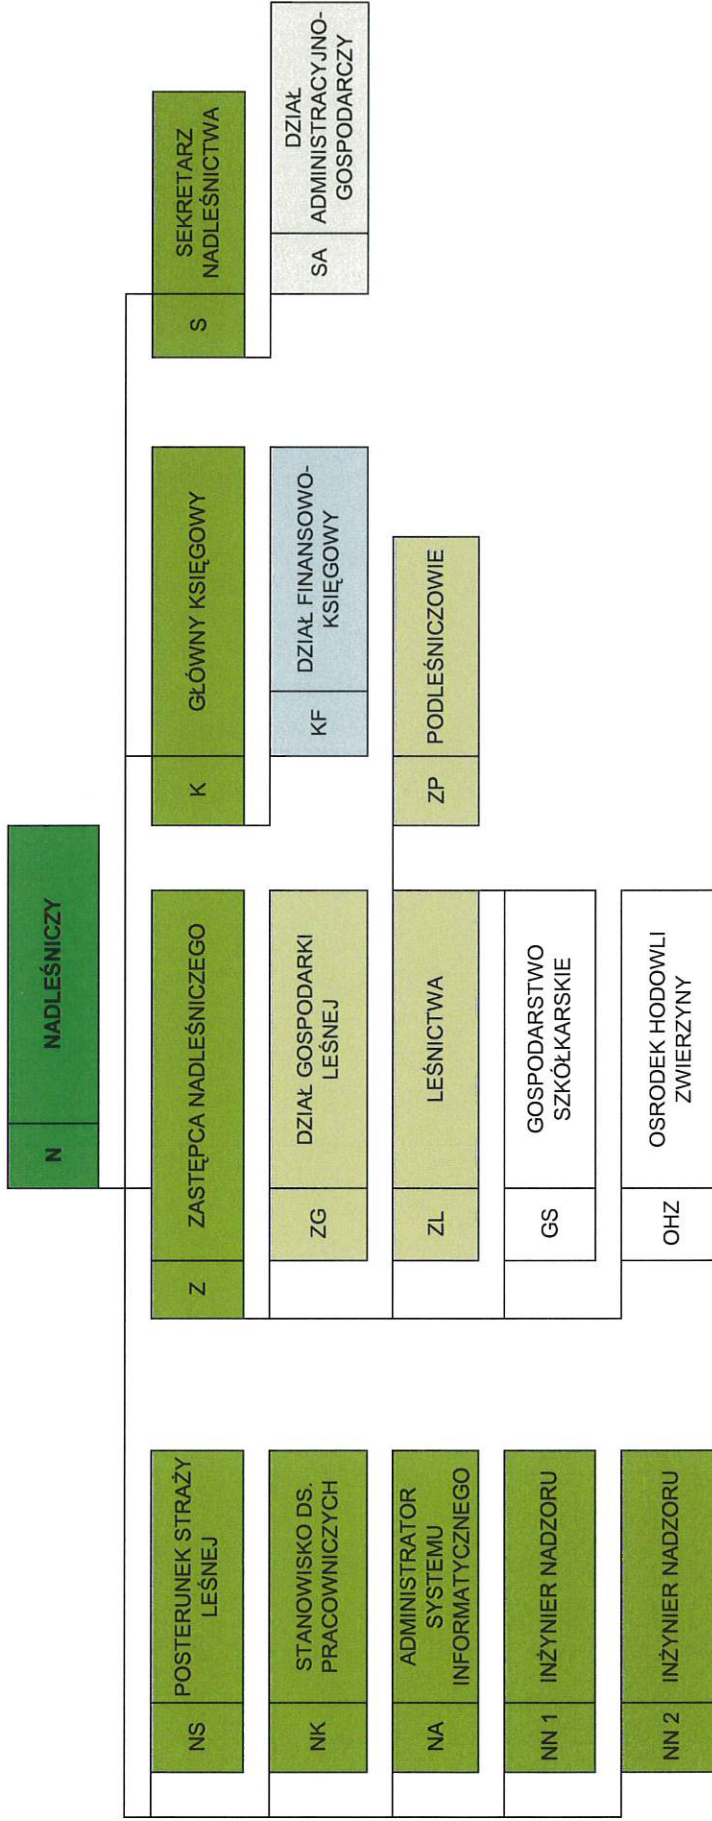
N NADLEŚNICZY

NS POSTERUNEK STRAŻY LEŚNEJ

NK STANOWISKO DS. PRACOWNICZYCH

NA ADMINISTRATOR SYSTEMU INFORMATYCZNEGO

NN 1 INŻYNIER NADZORU

NN 2 INŻYNIER NADZORU

Z ZASTĘPCA NADLEŚNICZEGO

ZG DZIAŁ GOSPODARKI LEŚNEJ

ZL LEŚNICTWA

GS GOSPODARSTWO SZKÓŁKARSKIE

OHZ OSRODEK HODOWLI ZWIERZYNY

K GŁÓWNY KSIĘGOWY

KF DZIAŁ FINANSOWO-KSIĘGOWY

ZP PODLEŚNICZOWIE

S SEKRETARZ NADLEŚNICTWA

SA DZIAŁ ADMINISTRACYJNO-GOSPODARCZY